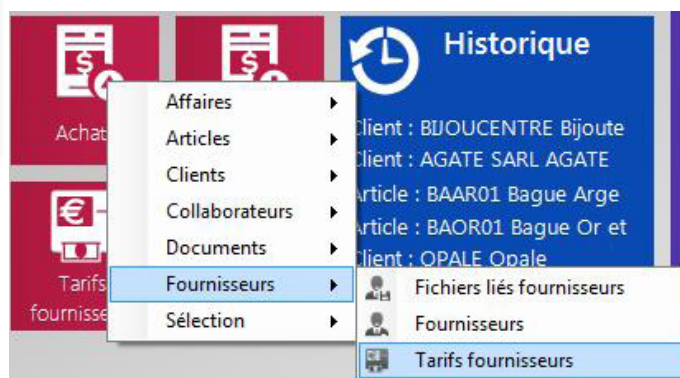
Achat

Tarifs fournisse

Historique

Client : BIJOUCENTRE Bijoute
Client : AGATE SARL AGATE
Article : BAAR01 Bague Arge
Article : BAOR01 Bague Or et
Client : OPALE Opale

Affaires
Articles
Clients
Collaborateurs
Documents
Fournisseurs
Sélection

Fichiers liés fournisseurs
Fournisseurs
Tarifs fournisseurs